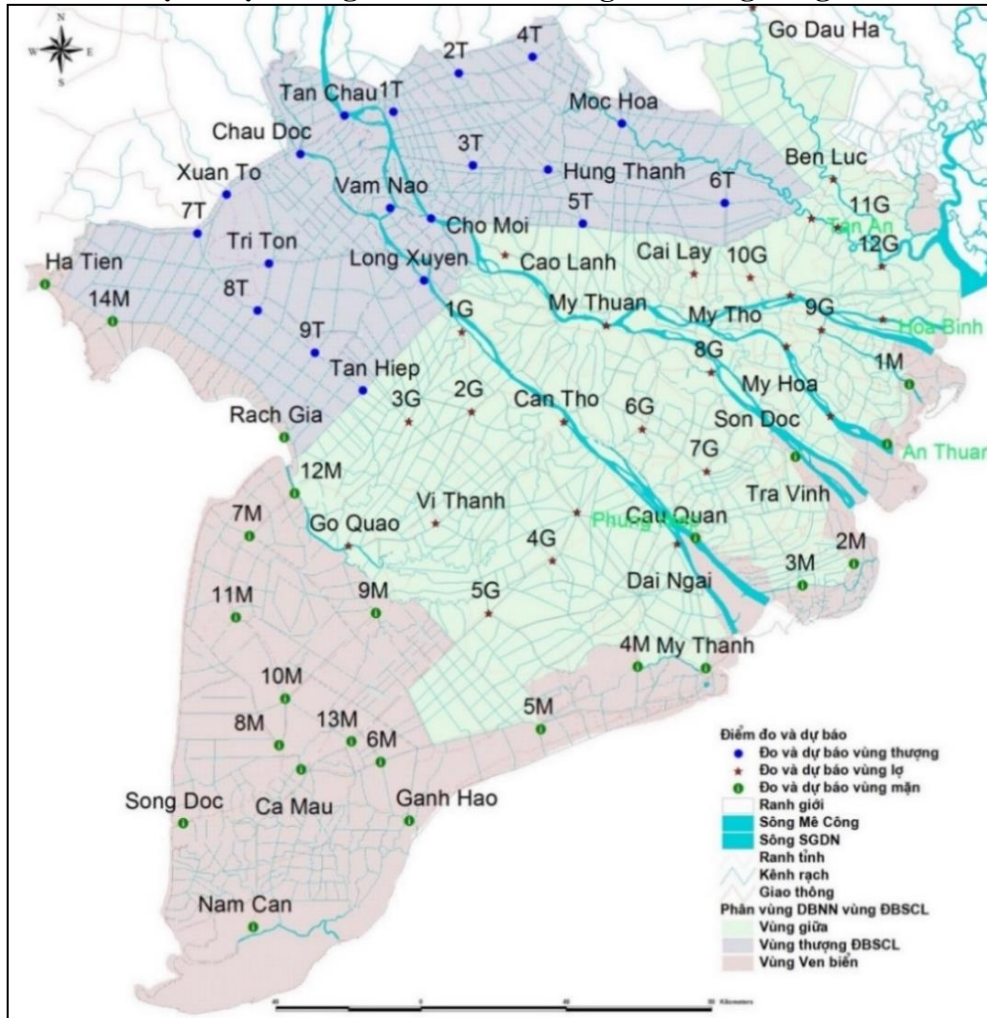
N
W E
S

Go Dau Ha
2T
4T
Tan Chau
1T
Moc Hoa
Chau Doc
3T
Hung Thanh
Ben Luc
Xuan To
6T
11G
Vam Nao
5T
7T
Cho Moi
Tan An
Tri Ton
Cai Lay
10G
12G
Ha Tien
Long Xuyen
Cao Lanh
14M
8T
My Thuan
My Tho
9G
1G
Hoa Binh
9T
8G
1M
Tan Hiep
My Hoa
Rach Gia
3G
2G
Can Tho
6G
Son Doc
An Thuan
7G
12M
Tra Vinh
Vi Thanh
7M
Go Quao
Phung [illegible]
Cau Quan
4G
2M
3M
11M
9M
5G
Dai Ngai
4M
My Thanh
10M
13M
5M
8M
6M
Song Doc
Ca Mau
Ganh Hao
Nam Can

Điểm đo và dự báo
Đo và dự báo vùng thượng
Đo và dự báo vùng lợ
Đo và dự báo vùng mặn
Ranh giới
Sông Mê Công
Sông SGDN
Ranh tỉnh
Kênh rạch
Giao thông
Phân vùng DBNN vùng ĐBSCL
Vùng giữa
Vùng thượng ĐBSCL
Vùng Ven biển

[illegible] Kilometers